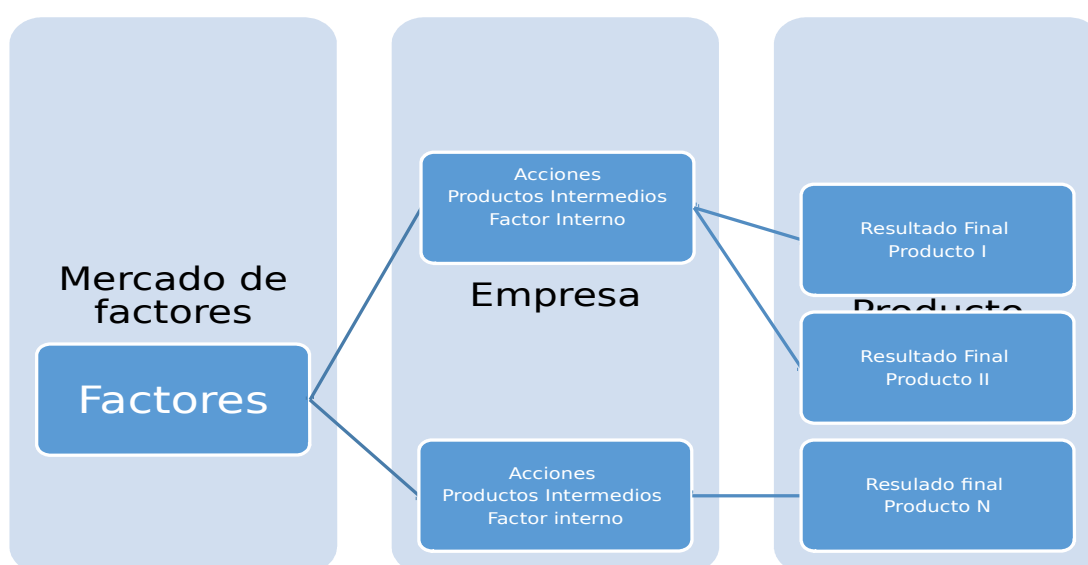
Mercado de factores

Factores

Empresa

Acciones
Productos Intermedios
Factor Interno

Acciones
Productos Intermedios
Factor interno

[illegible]

Resultado Final
Producto I

Resultado Final
Producto II

Resulado final
Producto N